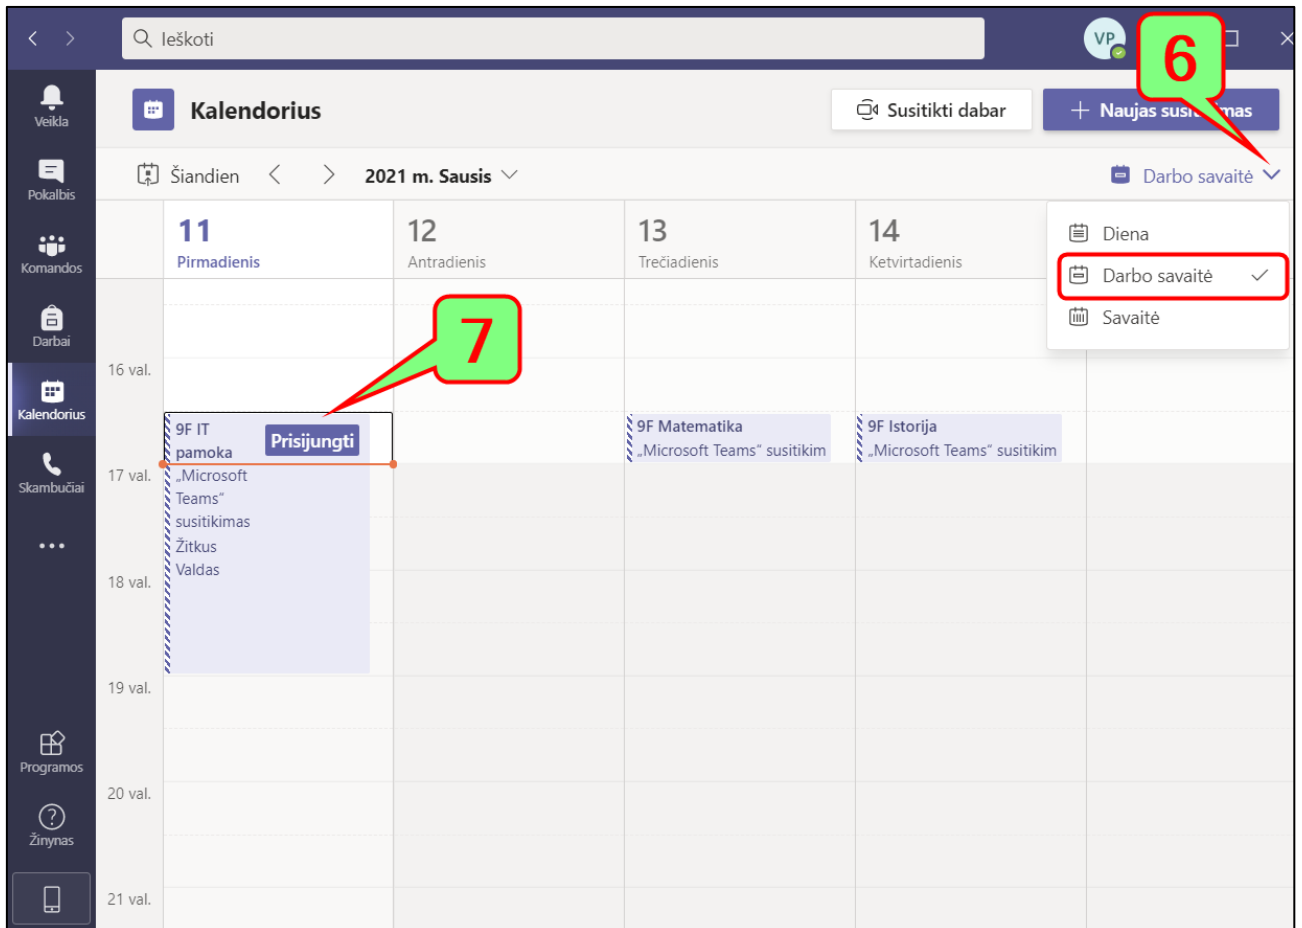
Ieškoti

VP

6

Veikla

Pokalbis

Komandos

Darbai

Kalendorius

Skambučiai

...

Programos

Žinynas

Kalendorius

Susitikti dabar

+ Naujas susi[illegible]mas

Šiandien

2021 m. Sausis

Darbo savaitė

11 Pirmadienis

12 Antradienis

13 Trečiadienis

14 Ketvirtadienis

Diena

Darbo savaitė

Savaitė

7

16 val.

17 val.

18 val.

19 val.

20 val.

21 val.

9F IT pamoka „Microsoft Teams“ susitikimas Žitkus Valdas

Prisijungti

9F Matematika „Microsoft Teams“ susitikim

9F Istorija „Microsoft Teams“ susitikim